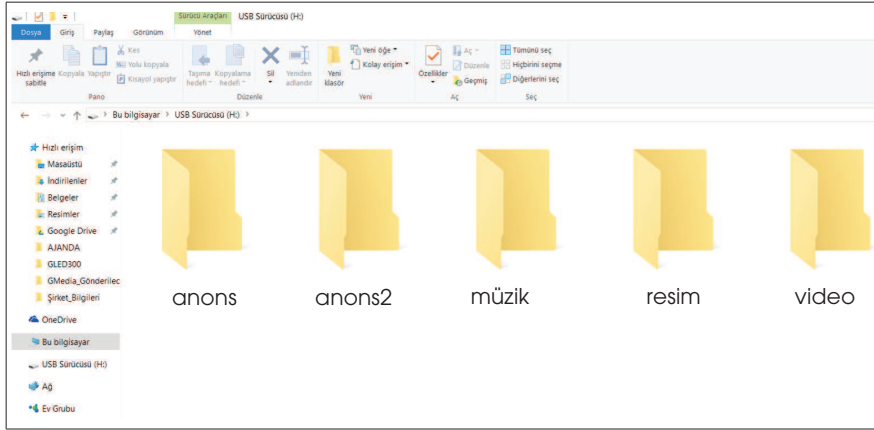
Sürücü Araçları USB Sürücüsü (H:)

Dosya Giriş Paylaş Görünüm Yönet

Hızlı erişime sabitle Kopyala Yapıştır Kes Yolu kopyala Kısayol yapıştır Pano

Taşıma hedefi Kopyalama hedefi Sil Yeniden adlandır Düzenle

Yeni klasör Yeni öğe Kolay erişim Yeni

Özellikler Aç Düzenle Geçmiş Aç

Tümünü seç Hiçbirini seçme Diğerlerini seç Seç

Bu bilgisayar > USB Sürücüsü (H:) >

Hızlı erişim
Masaüstü
İndirilenler
Belgeler
Resimler
Google Drive
AJANDA
GLED300
GMedia_Gönderilec
Şirket_Bilgileri
OneDrive
Bu bilgisayar
USB Sürücüsü (H:)
Ağ
Ev Grubu

anons anons2 müzik resim video